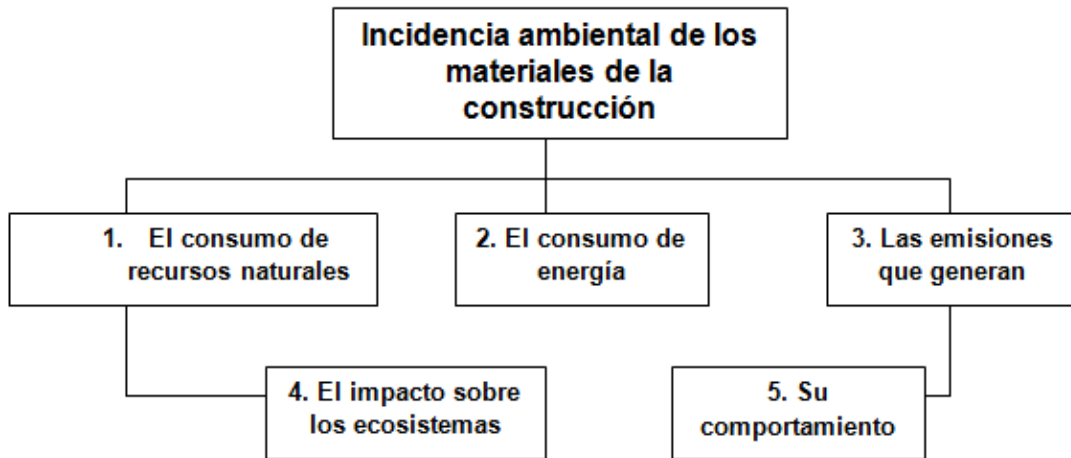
Incidencia ambiental de los materiales de la construcción

1. El consumo de recursos naturales

2. El consumo de energía

3. Las emisiones que generan

4. El impacto sobre los ecosistemas

5. Su comportamiento